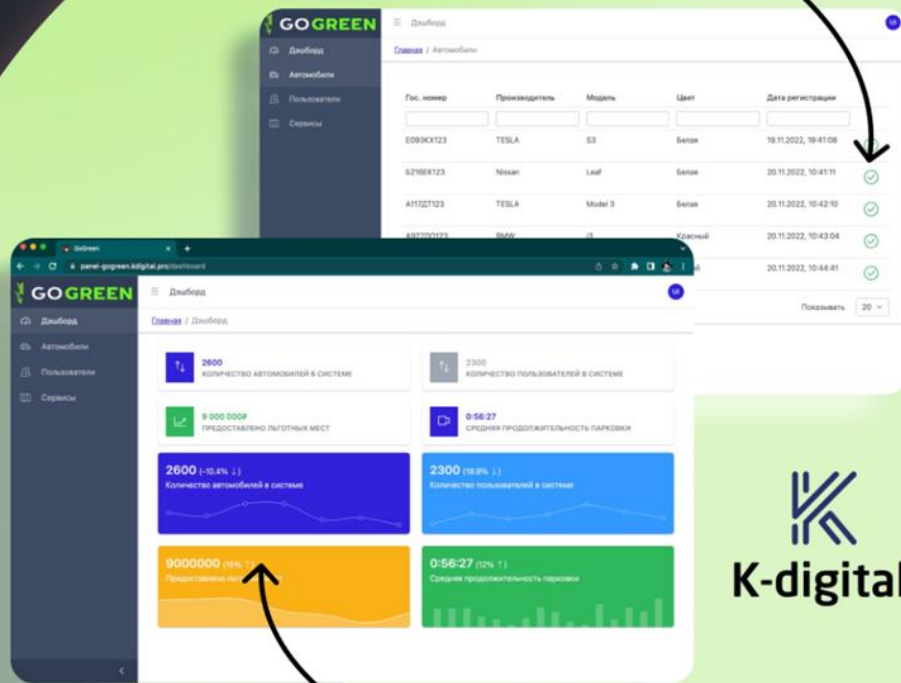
GOGREEN

Дашборд
Автомобили
Пользователи
Сервисы

Дашборд

Главная / Автомобили

| Гос. номер | Производитель | Модель | Цвет | Дата регистрации |
|---|---|---|---|---|
| Е093КХ123 | TESLA | S3 | Белая | 19.11.2022, 19:41:08 |
| S216EK123 | Nissan | Leaf | Белая | 20.11.2022, 10:41:11 |
| А117ДТ123 | TESLA | Model 3 | Белая | 20.11.2022, 10:42:10 |
| А927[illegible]123 | BMW | i3 | Красный | 20.11.2022, 10:43:04 |
| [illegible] | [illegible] | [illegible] | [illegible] | 20.11.2022, 10:44:41 |

Показывать 20

GoGreen
panel-gogreen.kdigital.pro/dashboard

GOGREEN

Дашборд
Автомобили
Пользователи
Сервисы

Дашборд

Главная / Дашборд

2600
КОЛИЧЕСТВО АВТОМОБИЛЕЙ В СИСТЕМЕ

2300
КОЛИЧЕСТВО ПОЛЬЗОВАТЕЛЕЙ В СИСТЕМЕ

9 000 000₽
ПРЕДОСТАВЛЕНО ЛЬГОТНЫХ МЕСТ

0:56:27
СРЕДНЯЯ ПРОДОЛЖИТЕЛЬНОСТЬ ПАРКОВКИ

2600 (-10.4% ↓)
Количество автомобилей в системе

2300 (18.9% ↓)
Количество пользователей в системе

9000000 (15% ↑)
Предоставлено льг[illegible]

0:56:27 (12% ↑)
Средняя продолжительность парковки

K-digital